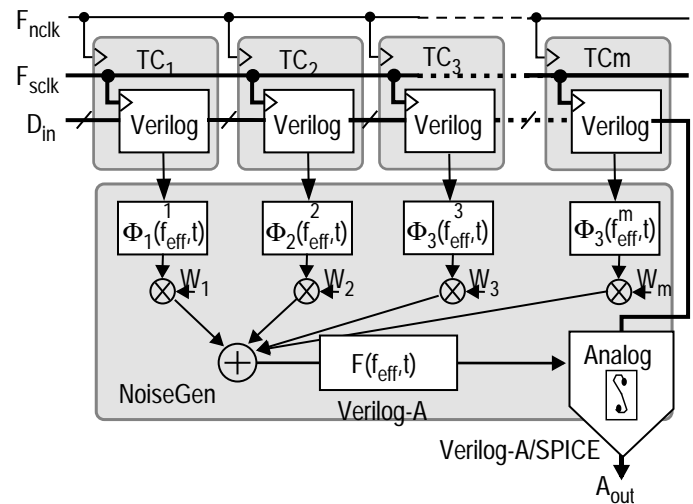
$F_{nclk}$

$TC_1$

$TC_2$

$TC_3$

TCm

$F_{sclk}$

$D_{in}$

Verilog

Verilog

Verilog

Verilog

$\Phi_1^1(f_{eff},t)$

$\Phi_2^2(f_{eff},t)$

$\Phi_3^3(f_{eff},t)$

$\Phi_3^m(f_{eff},t)$

$W_1$

$W_2$

$W_3$

$W_m$

$F(f_{eff},t)$

Analog

NoiseGen

Verilog-A

Verilog-A/SPICE

$A_{out}$